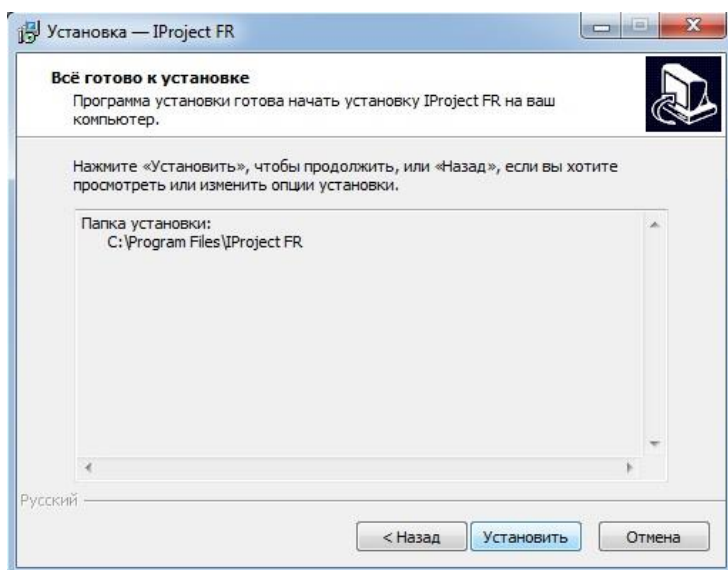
Установка — IProject FR

Всё готово к установке

Программа установки готова начать установку IProject FR на ваш компьютер.

Нажмите «Установить», чтобы продолжить, или «Назад», если вы хотите просмотреть или изменить опции установки.

Папка установки:
C:\Program Files\IProject FR

Русский

< Назад

Установить

Отмена